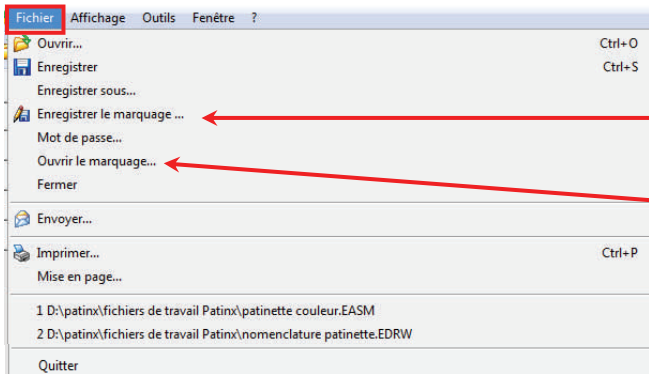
Fichier Affichage Outils Fenêtre ?

Ouvrir... Ctrl+O
Enregistrer Ctrl+S
Enregistrer sous...
Enregistrer le marquage ...
Mot de passe...
Ouvrir le marquage...
Fermer
Envoyer...
Imprimer... Ctrl+P
Mise en page...
1 D:\patinx\fichiers de travail Patinx\patinette couleur.EASM
2 D:\patinx\fichiers de travail Patinx\nomenclature patinette.EDRW
Quitter